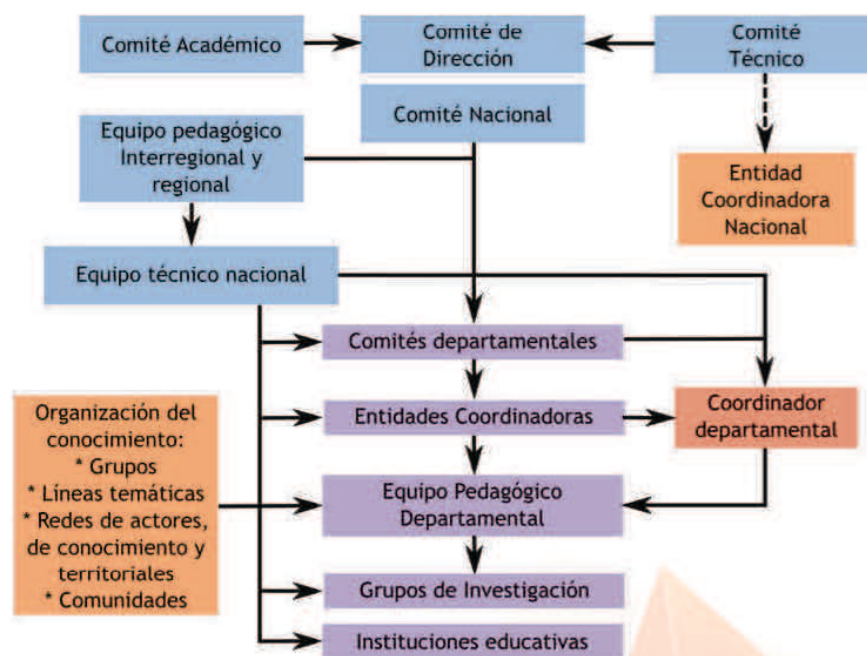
Comité Académico

Comité de Dirección

Comité Técnico

Comité Nacional

Equipo pedagógico Interregional y regional

Entidad Coordinadora Nacional

Equipo técnico nacional

Comités departamentales

Organización del conocimiento:
* Grupos
* Líneas temáticas
* Redes de actores, de conocimiento y territoriales
* Comunidades

Entidades Coordinadoras

Coordinador departamental

Equipo Pedagógico Departamental

Grupos de Investigación

Instituciones educativas